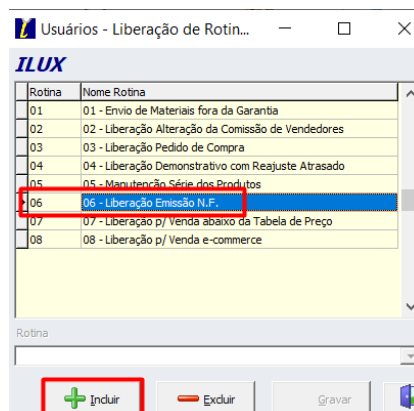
Usuários - Liberação de Rotin...

ILUX

| Rotina | Nome Rotina |
|---|---|
| 01 | 01 - Envio de Materiais fora da Garantia |
| 02 | 02 - Liberação Alteração da Comissão de Vendedores |
| 03 | 03 - Liberação Pedido de Compra |
| 04 | 04 - Liberação Demonstrativo com Reajuste Atrasado |
| 05 | 05 - Manutenção Série dos Produtos |
| 06 | 06 - Liberação Emissão N.F. |
| 07 | 07 - Liberação p/ Venda abaixo da Tabela de Preço |
| 08 | 08 - Liberação p/ Venda e-commerce |

Rotina

Incluir Excluir Gravar